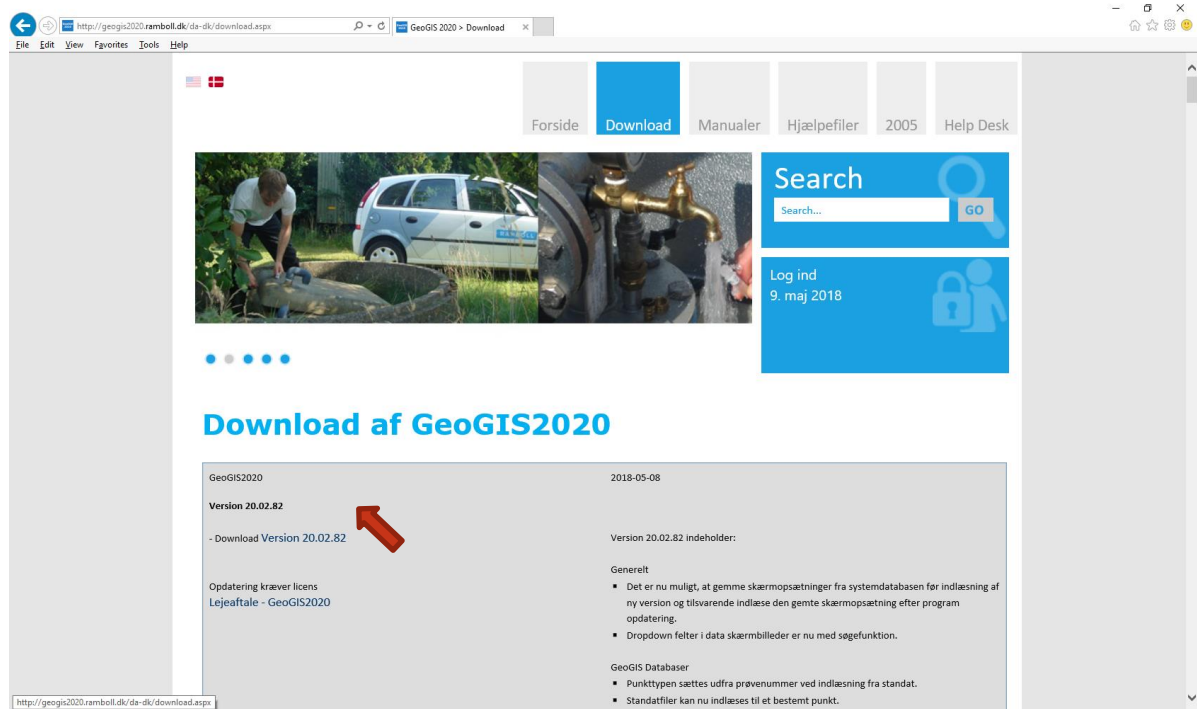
http://geogis2020.ramboll.dk/da-dk/download.aspx

GeoGIS 2020 > Download

File Edit View Favorites Tools Help

Forside Download Manualer Hjælpefiler 2005 Help Desk

Search

Search...

GO

Log ind
9. maj 2018

Download af GeoGIS2020

| GeoGIS2020 | 2018-05-08 |
|---|---|
| **Version 20.02.82** | |
| - Download Version 20.02.82 | Version 20.02.82 indeholder: |
| Opdatering kræver licens<br>Lejeaftale - GeoGIS2020 | Generelt<br>▪ Det er nu muligt, at gemme skærmopsætninger fra systemdatabasen før indlæsning af ny version og tilsvarende indlæse den gemte skærmopsætning efter program opdatering.<br>▪ Dropdown felter i data skærmbilleder er nu med søgefunktion. |
| | GeoGIS Databaser<br>▪ Punkttypen sættes udfra prøvenummer ved indlæsning fra standat.<br>▪ Standatfiler kan nu indlæses til et bestemt punkt. |

http://geogis2020.ramboll.dk/da-dk/download.aspx